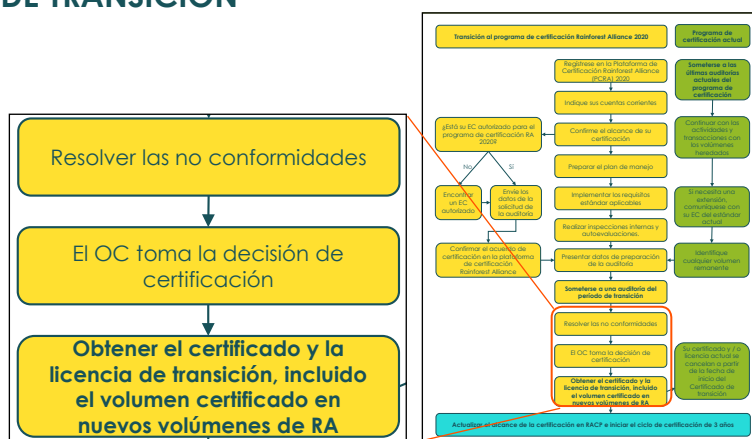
DE TRANSICIÓN

Resolver las no conformidades

El OC toma la decisión de certificación

Obtener el certificado y la licencia de transición, incluido el volumen certificado en nuevos volúmenes de RA

Transición al programa de certificación Rainforest Alliance 2020

Programa de certificación actual

Regístrese en la Plataforma de Certificación Rainforest Alliance (PCRA) 2020

Indique sus cuentas corrientes

¿Está su EC autorizado para el programa de certificación RA 2020?

No

Sí

Encontrar un EC autorizado

Envíe los datos de la solicitud de la auditoría

Confirme el alcance de su certificación

Preparar el plan de manejo

Implementar los requisitos estándar aplicables

Realizar inspecciones internas y autoevaluaciones.

Confirmar el acuerdo de certificación en la plataforma de certificación Rainforest Alliance

Presentar datos de preparación de la auditoría

Someterse a una auditoría del período de transición

Resolver las no conformidades

El OC toma la decisión de certificación

Obtener el certificado y la licencia de transición, incluido el volumen certificado en nuevos volúmenes de RA

Someterse a las últimas auditorías actuales del programa de certificación

Continuar con las actividades y transacciones con los volúmenes heredados

Si necesita una extensión, comuníquese con su EC del estándar actual

Identifique cualquier volumen remanente

Su certificado y / o licencia actual se cancelan a partir de la fecha de inicio del Certificado de transición

Actualizar el alcance de la certificación en RACP e iniciar el ciclo de certificación de 3 años